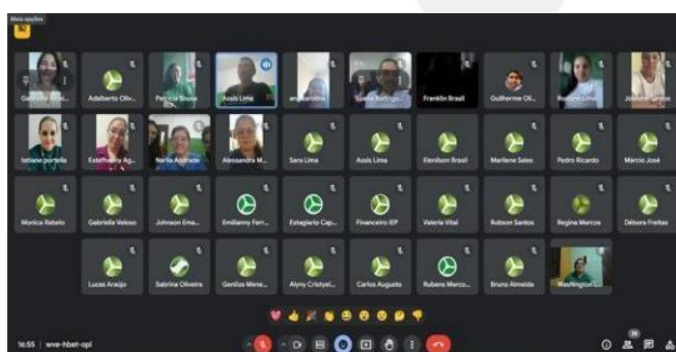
Mais opções

Gabriela Oliv...
Adalberto Oliv...
Patricia Sousa
Assis Lima
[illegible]
Sueide Rodrigu...
Franklin Brasil
Guilherme Oli...
Rosilene Lima
Jussara Santos

tatiane portella
Estefhanny Ag...
Narla Andrade
Alessandra M...
Sara Lima
Assis Lima
Elenilson Brasil
Marilene Sales
Pedro Ricardo
Márcio José

Monica Rabelo
Gabriella Veloso
Johnson Ema...
Emilianny Ferr...
Estagiario Cap...
Financeiro IEP
Valeria Vital
Robson Santos
Regina Marcos
Débora Freitas

Lucas Araújo
Sabrina Oliveira
Genilzo Mene...
Alyny Cristyel...
Carlos Augusto
Rubens Marco...
Bruno Almeida
Washington...

16:55 | wve-hbet-opi

38